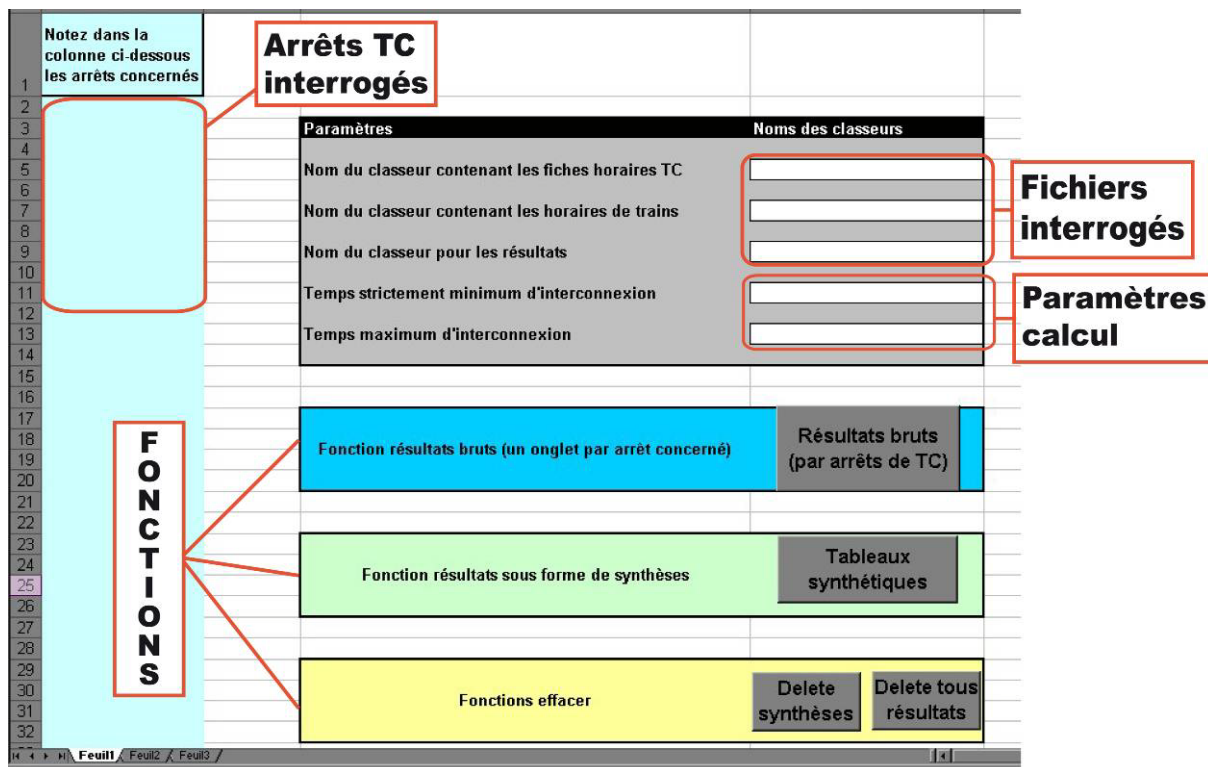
1
2
3
4
5
6
7
8
9
10
11
12
13
14
15
16
17
18
19
20
21
22
23
24
25
26
27
28
29
30
31
32

Notez dans la colonne ci-dessous les arrêts concernés

Arrêts TC interrogés

| Paramètres | Noms des classeurs |
|---|---|
| Nom du classeur contenant les fiches horaires TC | |
| Nom du classeur contenant les horaires de trains | |
| Nom du classeur pour les résultats | |
| Temps strictement minimum d'interconnexion | |
| Temps maximum d'interconnexion | |

Fichiers interrogés

Paramètres calcul

FONCTIONS

Fonction résultats bruts (un onglet par arrêt concerné)

Résultats bruts (par arrêts de TC)

Fonction résultats sous forme de synthèses

Tableaux synthétiques

Fonctions effacer

Delete synthèses

Delete tous résultats

Feuil1 Feuil2 Feuil3